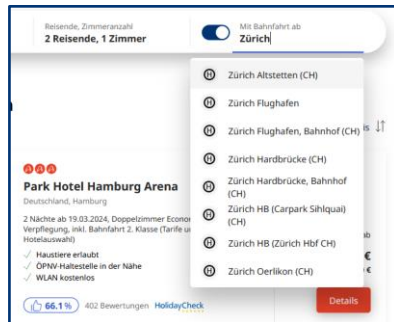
Reisende, Zimmeranzahl
2 Reisende, 1 Zimmer

Mit Bahnfahrt ab
Zürich

Zürich Altstetten (CH)
Zürich Flughafen
Zürich Flughafen, Bahnhof (CH)
Zürich Hardbrücke (CH)
Zürich Hardbrücke, Bahnhof (CH)
Zürich HB (Carpark Sihlquai) (CH)
Zürich HB (Zürich Hbf CH)
Zürich Oerlikon (CH)

Park Hotel Hamburg Arena
Deutschland, Hamburg

2 Nächte ab 19.03.2024, Doppelzimmer Econo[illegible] Verpflegung, inkl. Bahnfahrt 2. Klasse (Tarife u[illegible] Hotelauswahl)

Haustiere erlaubt
ÖPNV-Haltestelle in der Nähe
WLAN kostenlos

66.1 % 402 Bewertungen HolidayCheck

Details